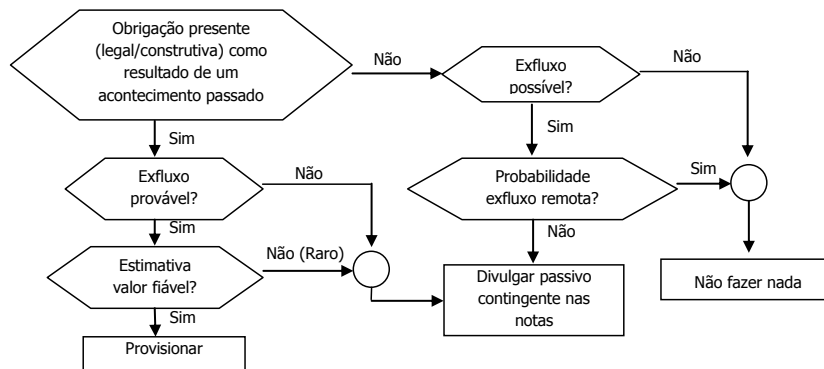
Obrigação presente (legal/construtiva) como resultado de um acontecimento passado

Não

Exfluxo possível?

Não

Sim

Sim

Exfluxo provável?

Não

Probabilidade exfluxo remota?

Sim

Sim

Não

Não (Raro)

Estimativa valor fiável?

Divulgar passivo contingente nas notas

Não fazer nada

Sim

Provisionar